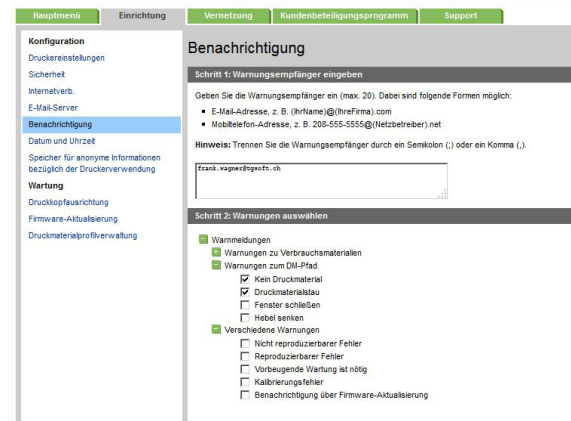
Hauptmenü | Einrichtung | Vernetzung | Kundenbeteiligungsprogramm | Support

Konfiguration
Druckereinstellungen
Sicherheit
Internetverb.
E-Mail-Server
Benachrichtigung
Datum und Uhrzeit
Speicher für anonyme Informationen bezüglich der Druckerverwendung
Wartung
Druckkopfausrichtung
Firmware-Aktualisierung
Druckmaterialprofilverwaltung

Benachrichtigung

Schritt 1: Warnungsempfänger eingeben

Geben Sie die Warnungsempfänger ein (max. 20). Dabei sind folgende Formen möglich:
• E-Mail-Adresse, z. B. (IhrName)@(IhreFirma).com
• Mobiltelefon-Adresse, z. B. 208-555-5555@(Netzbetreiber).net

Hinweis: Trennen Sie die Warnungsempfänger durch ein Semikolon (;) oder ein Komma (,).

frank.wagner@tgsoft.ch

Schritt 2: Warnungen auswählen

Warnmeldungen
Warnungen zu Verbrauchsmaterialien
Warnungen zum DM-Pfad
Kein Druckmaterial
Druckmaterialstau
Fenster schließen
Hebel senken
Verschiedene Warnungen
Nicht reproduzierbarer Fehler
Reproduzierbarer Fehler
Vorbeugende Wartung ist nötig
Kalibrierungsfehler
Benachrichtigung über Firmware-Aktualisierung